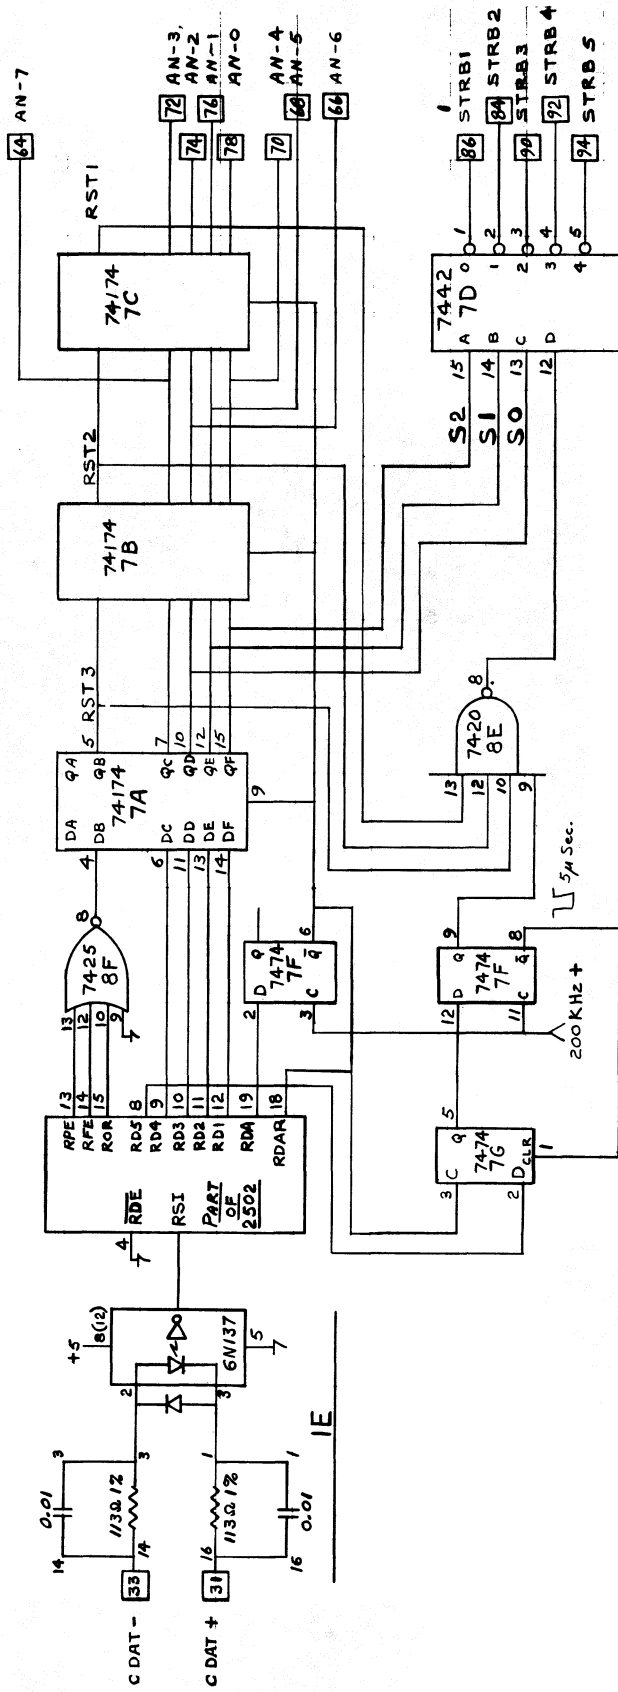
64 AN-7
72 AN-3
74 AN-2
76 AN-1
78 AN-0
70 AN-4
68 AN-5
66 AN-6
1 STRB1
86
84 STRB2
90 STRB3
92 STRB4
94 STRB5
RST1
74174
7C
RST2
74174
7B
RST3
7442
7D
A B C D
0 1 2 3 4
1 2 3 4 5
15 14 13 12
S2 S1 S0
DA QA
DB QB
74174
7A
DC QC
DD QD
DE QE
DF QF
5 7 10 12 15
4 6 11 13 14
9
7420
8E
8
13 12 10 9
7425
8F
8
13 12 10 9
D Q
7474
7F
C $\bar{Q}$
2 3 6
$5\mu$ Sec.
D Q
7474
7F
C $\bar{Q}$
12 11 9 8
200KHz +
C Q
7474
7G
$D_{CLR}$
3 2 5 1
RPE 13
RFE 14
ROR 15
RD5 8
RD4 9
RD3 10
RD2 11
RD1 12
RDA 19
RDAR 18
$\overline{RDE}$
RSI
PART OF 2502
4
+5
8(12)
6N137
5
2 3
CDAT - 33
CDAT + 31
14 3
16 1
14 3
16 1
0.01
$113\Omega$ 1%
$113\Omega$ 1%
0.01
1E